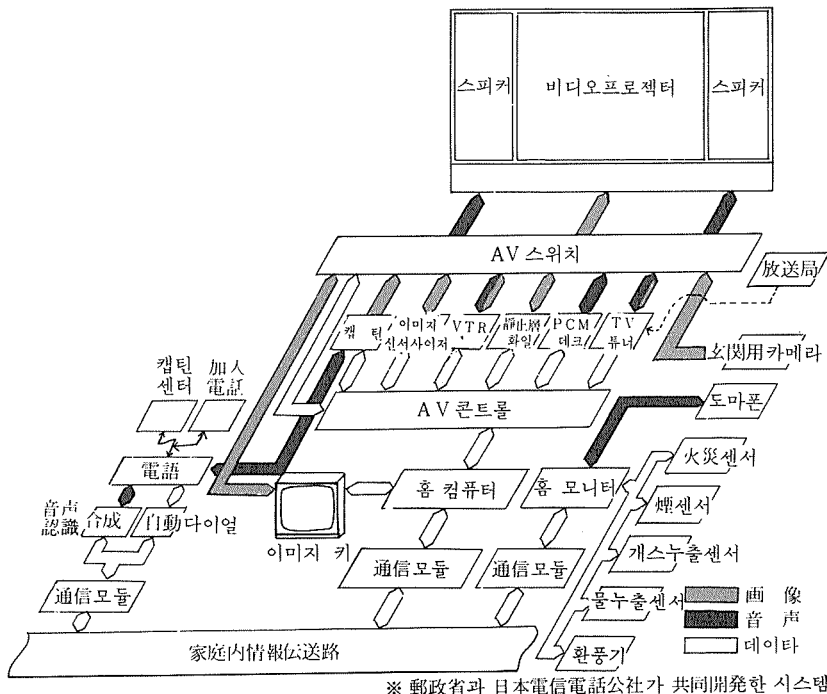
스피커

비디오프로젝터

스피커

AV 스위치

放送局

캡 틴

이미지 신서사이저

VTR

靜止畵 화일

PCM 데크

TV 튜너

玄関用카메라

캡틴 센터

加入 電話

AV 콘트롤

도마폰

電話

火災센서

煙센서

音声 認識

合成

自動다이얼

홈 컴퓨터

홈 모니터

이미지 키

개스누출센서

通信모듈

通信모듈

通信모듈

물누출센서

画 像

音 声

데이타

환풍기

家庭内情報伝送路

※ 郵政省과 日本電信電話公社가 共同開発한 시스템